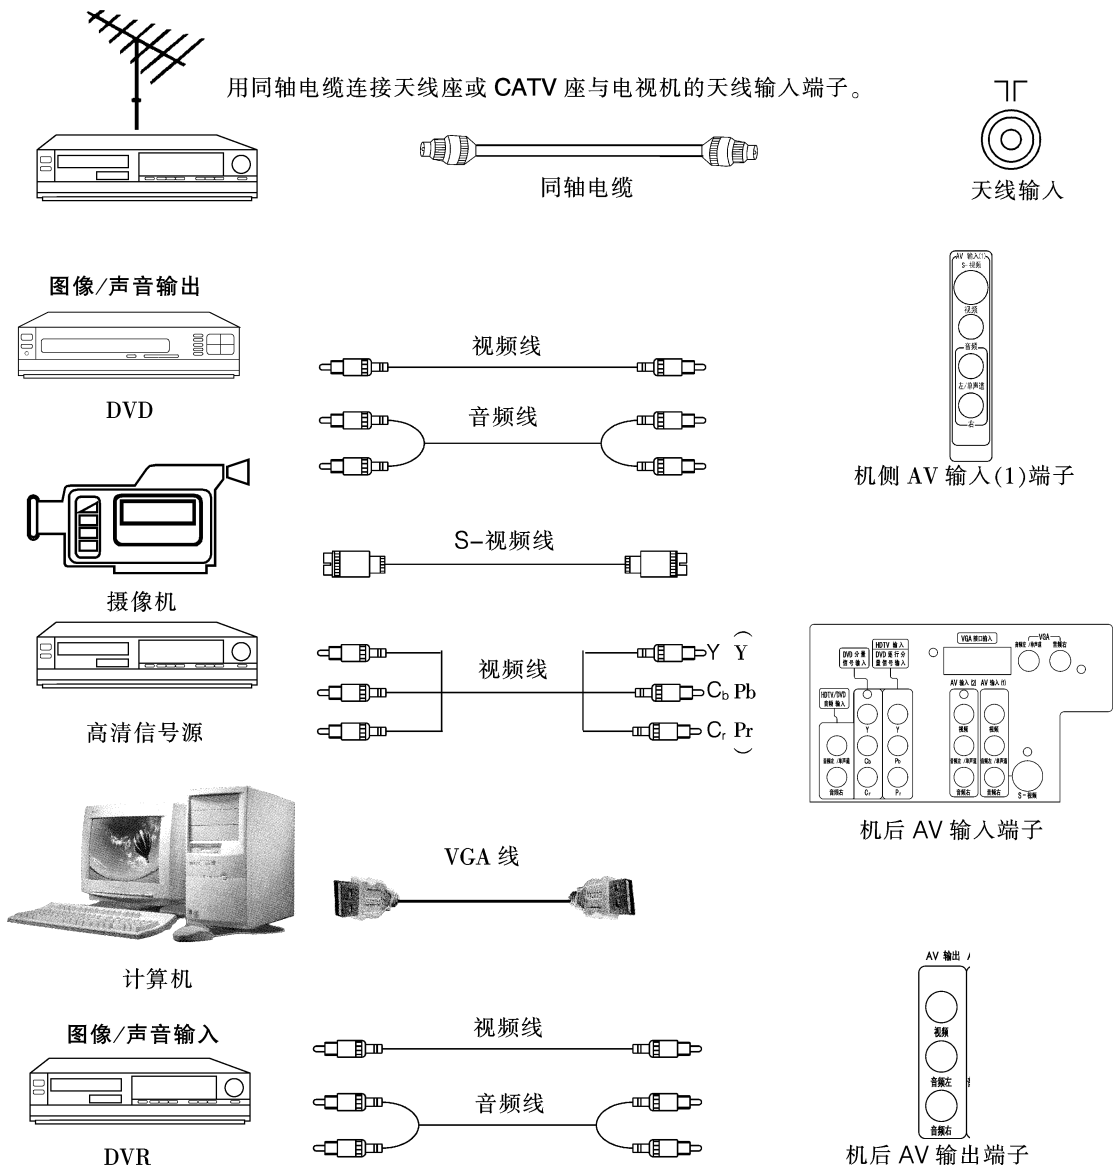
用同轴电缆连接天线座或 CATV 座与电视机的天线输入端子。

同轴电缆

天线输入

图像/声音输出

DVD

视频线

音频线

AV 输入(1)
S-视频
视频
音频
左/单声道
右

机侧 AV 输入(1)端子

S-视频线

摄像机

视频线

Y Y
$C_b$ Pb
$C_r$ Pr

高清信号源

VGA 接口输入
VGA
音频左/单声道 音频右
HDTV 输入
DVD 逐行分量信号输入
DVD 分量信号输入
HDTV/DVD 音频输入
AV 输入 (2) AV 输入 (1)
视频
Y
Cb
Cr
Y
Pb
Pr
音频左/单声道
音频右
S-视频

机后 AV 输入端子

VGA 线

计算机

图像/声音输入

视频线

音频线

DVR

AV 输出
视频
音频左
音频右

机后 AV 输出端子